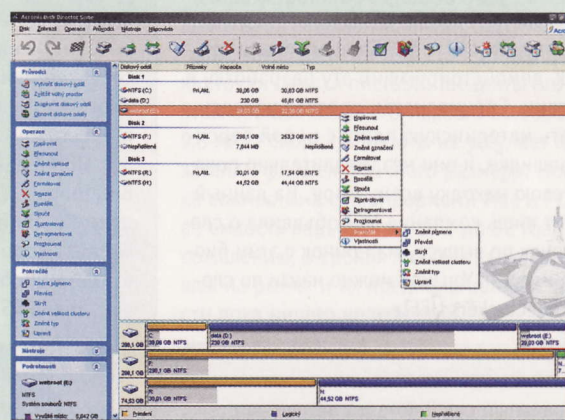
Acronis Disk Director Suite

Disk Zobrazit Operace Průvodci Nástroje Nápověda

Průvodci
Vytvořit diskový oddíl
Zvětšit volný prostor
Zkopírovat diskový oddíl
Obnovit diskové oddíly

Operace
Kopírovat
Přesunout
Změnit velikost
Změnit označení
Formátovat
Smazat
Rozdělit
Sloučit
Zkontrolovat
Defragmentovat
Prohlížet
Vlastnosti

Pokročilé
Změnit písmeno
Převést
Skrýt
Změnit velikost clusteru
Změnit typ
Upravit

Nástroje

Podrobnosti
webroot (E:)
NTFS
Systém souborů NTFS
Volné místo: 8,642 GB

| Diskový oddíl | Příznaky | Kapacita | Volné místo | Typ |
|---|---|---|---|---|
| Disk 1 | | | | |
| NTFS (C:) | Pri,Akt. | 39,06 GB | 30,83 GB | NTFS |
| data (D:) | | 230 GB | 48,81 GB | NTFS |
| webroot (E:) | | 29,03 GB | 22,56 GB | NTFS |
| Disk 2 | | | | |
| NTFS (F:) | Pri,Akt. | 298,1 GB | 263,2 GB | NTFS |
| Nepřiděleno | | 7,844 MB | | Nepřiděleno |
| Disk 3 | | | | |
| NTFS (H:) | Pri,Akt. | 30,01 GB | 17,54 GB | NTFS |
| NTFS (I:) | | 44,52 GB | 44,44 GB | NTFS |

Kopírovat
Přesunout
Změnit velikost
Změnit označení
Formátovat
Smazat
Rozdělit
Sloučit
Zkontrolovat
Defragmentovat
Prohlížet
Pokročilé
Vlastnosti

Změnit písmeno
Převést
Skrýt
Změnit velikost clusteru
Změnit typ
Upravit

298,1 GB
39,06 GB NTFS
data (D:)
230 GB NTFS
webroot (E:)
29,03 GB NTFS
298,1 GB
298,1 GB NTFS
74,53 GB
30,01 GB NTFS
I:
44,52 GB NTFS

Primární
Logický
Nepřiděleno